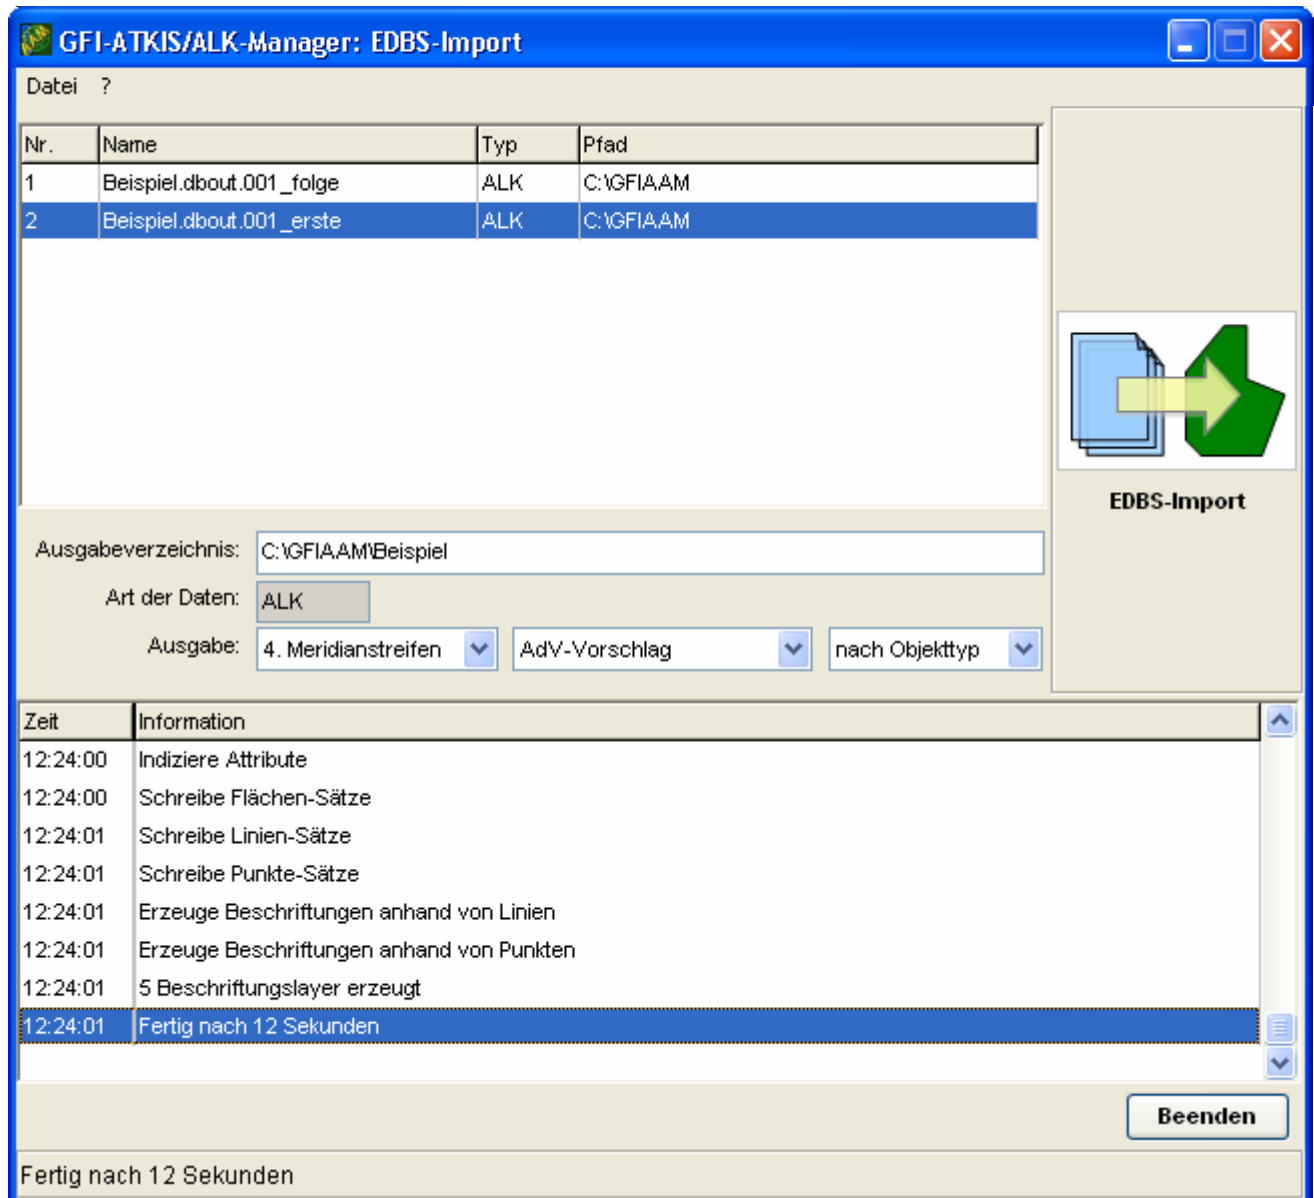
GFI-ATKIS/ALK-Manager: EDBS-Import

Datei ?

| Nr. | Name | Typ | Pfad |
|---|---|---|---|
| 1 | Beispiel.dbout.001_folge | ALK | C:\GFIAAM |
| 2 | Beispiel.dbout.001_erste | ALK | C:\GFIAAM |

EDBS-Import

Ausgabeverzeichnis: C:\GFIAAM\Beispiel

Art der Daten: ALK

Ausgabe: 4. Meridianstreifen AdV-Vorschlag nach Objekttyp

| Zeit | Information |
|---|---|
| 12:24:00 | Indiziere Attribute |
| 12:24:00 | Schreibe Flächen-Sätze |
| 12:24:01 | Schreibe Linien-Sätze |
| 12:24:01 | Schreibe Punkte-Sätze |
| 12:24:01 | Erzeuge Beschriftungen anhand von Linien |
| 12:24:01 | Erzeuge Beschriftungen anhand von Punkten |
| 12:24:01 | 5 Beschriftungslayer erzeugt |
| 12:24:01 | Fertig nach 12 Sekunden |

Beenden

Fertig nach 12 Sekunden